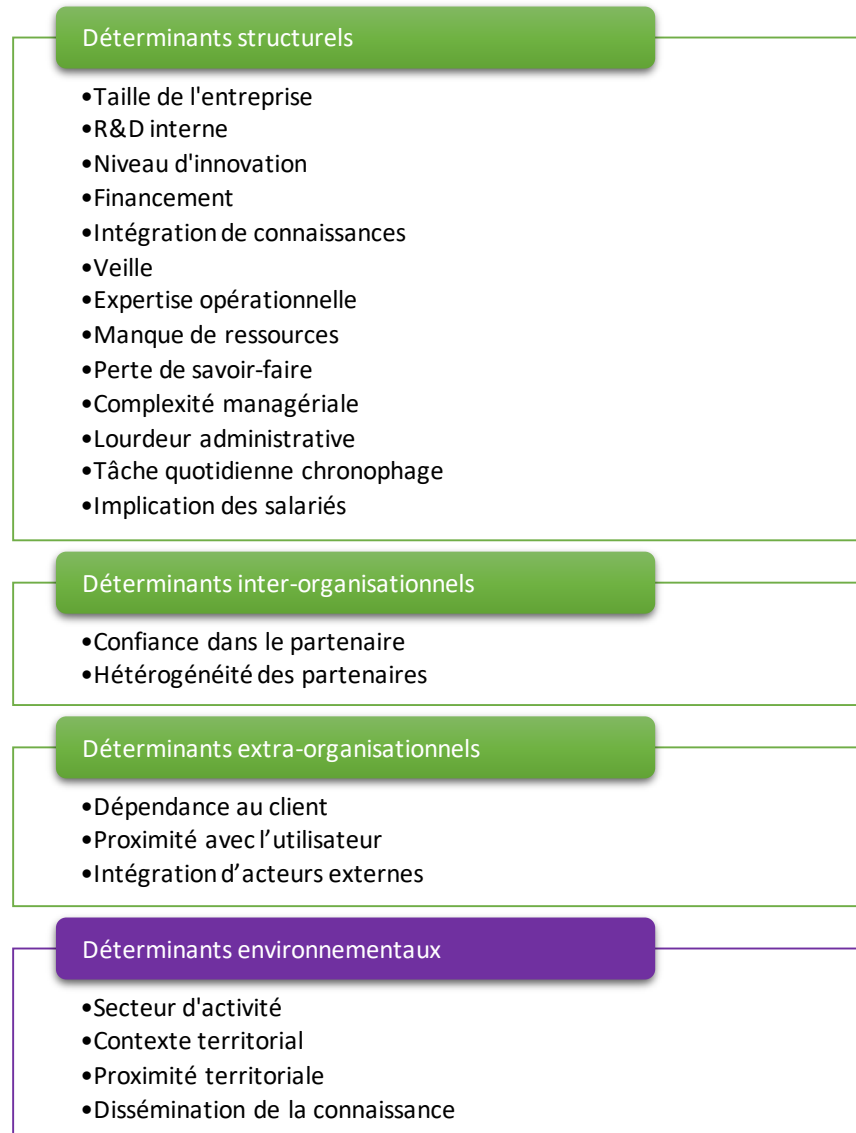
Déterminants structurels

•Taille de l'entreprise
•R&D interne
•Niveau d'innovation
•Financement
•Intégration de connaissances
•Veille
•Expertise opérationnelle
•Manque de ressources
•Perte de savoir-faire
•Complexité managériale
•Lourdeur administrative
•Tâche quotidienne chronophage
•Implication des salariés

Déterminants inter-organisationnels

•Confiance dans le partenaire
•Hétérogénéité des partenaires

Déterminants extra-organisationnels

•Dépendance au client
•Proximité avec l'utilisateur
•Intégration d'acteurs externes

Déterminants environnementaux

•Secteur d'activité
•Contexte territorial
•Proximité territoriale
•Dissémination de la connaissance